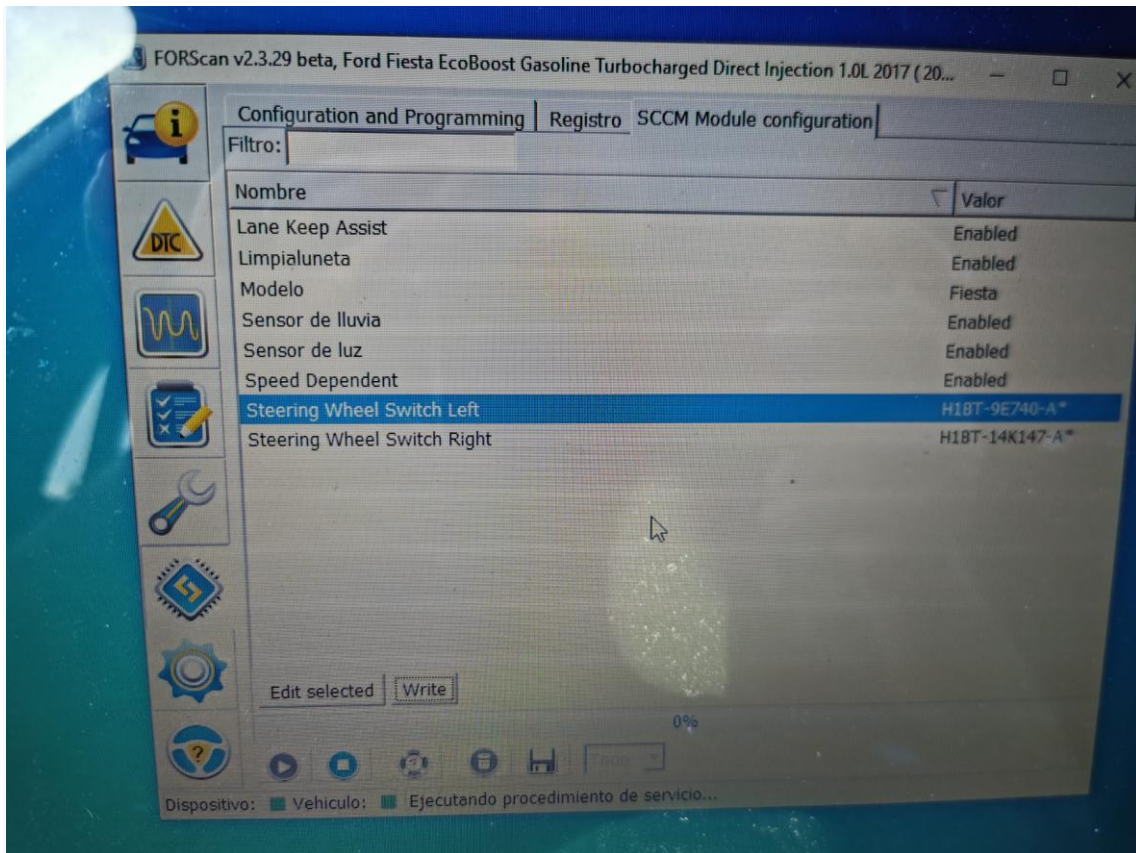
FORScan v2.3.29 beta, Ford Fiesta EcoBoost Gasoline Turbocharged Direct Injection 1.0L 2017 (20...

DTC

Configuration and Programming | Registro | SCCM Module configuration

Filtro:

| Nombre | Valor |
|---|---|
| Lane Keep Assist | Enabled |
| Limpialuneta | Enabled |
| Modelo | Fiesta |
| Sensor de lluvia | Enabled |
| Sensor de luz | Enabled |
| Speed Dependent | Enabled |
| Steering Wheel Switch Left | H1BT-9E740-A* |
| Steering Wheel Switch Right | H1BT-14K147-A* |

Edit selected Write

0%

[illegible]

Dispositivo: Vehiculo: Ejecutando procedimiento de servicio...